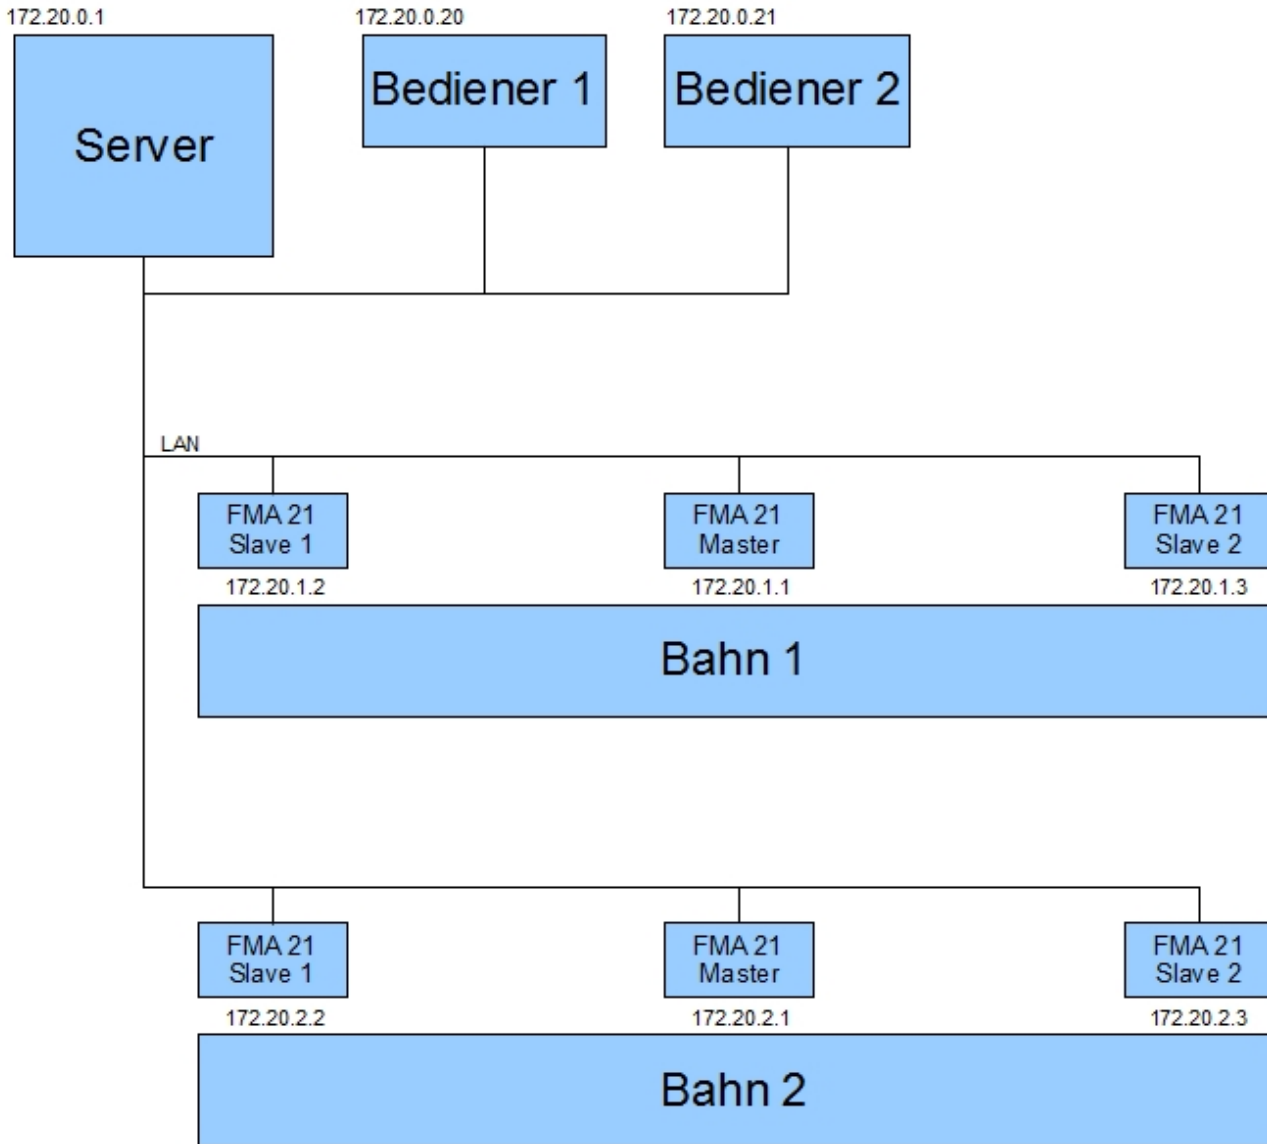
172.20.0.1
Server

172.20.0.20
Bediener 1

172.20.0.21
Bediener 2

LAN

FMA 21
Slave 1
172.20.1.2

FMA 21
Master
172.20.1.1

FMA 21
Slave 2
172.20.1.3

Bahn 1

FMA 21
Slave 1
172.20.2.2

FMA 21
Master
172.20.2.1

FMA 21
Slave 2
172.20.2.3

Bahn 2